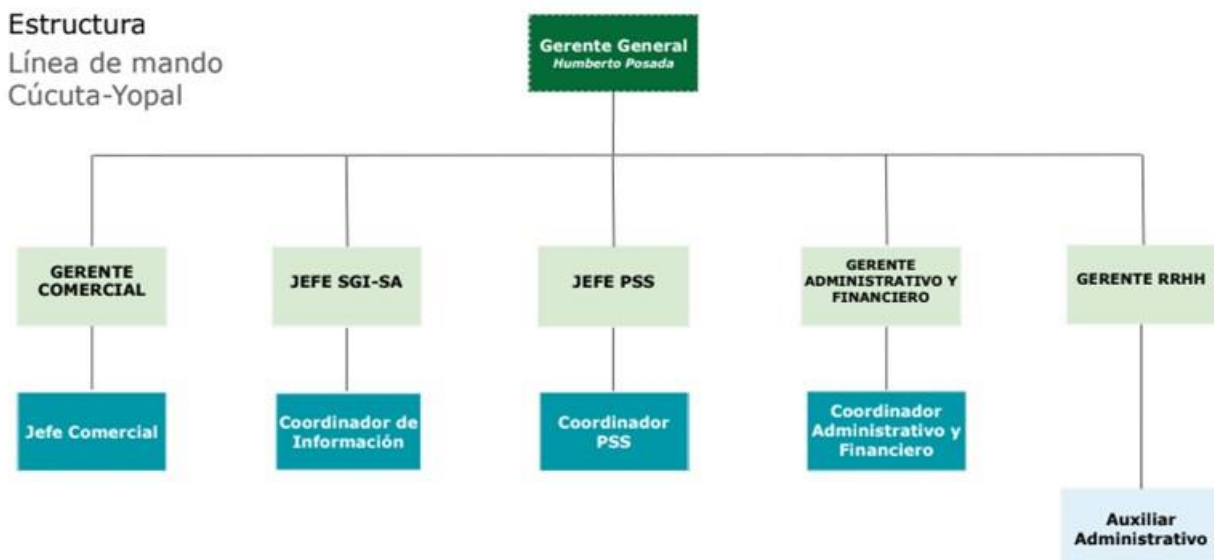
Estructura
Línea de mando
Cúcuta-Yopal

Gerente General
Humberto Posada

GERENTE COMERCIAL

JEFE SGI-SA

JEFE PSS

GERENTE ADMINISTRATIVO Y FINANCIERO

GERENTE RRHH

Jefe Comercial

Coordinador de Información

Coordinador PSS

Coordinador Administrativo y Financiero

Auxiliar Administrativo